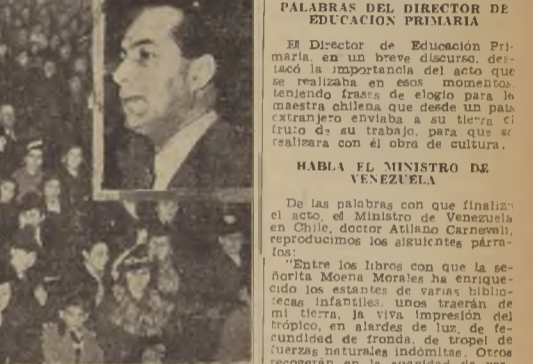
PALABRAS DEL DIRECTOR DE EDUCACION PRIMARIA

El Director de Educación Primaria, en un breve discurso, destacó la importancia del acto que se realizaba en esos momentos, teniendo frases de elogio para la maestra chilena que desde un país extranjero enviaba a su tierra el fruto de su trabajo, para que se realizara con él obra de cultura.

HABLA EL MINISTRO DE VENEZUELA

De las palabras con que finalizó el acto, el Ministro de Venezuela en Chile, doctor Atilano Carnevali, reproducimos los siguientes párrafos:

"Entre los libros con que la señorita Moena Morales ha enriquecido los estantes de varias bibliotecas infantiles, unos traerán de mi tierra, la viva impresión del trópico, en alardes de luz, de fecundidad de fronda, de tropel de fuerzas naturales indómitas. Otros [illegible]